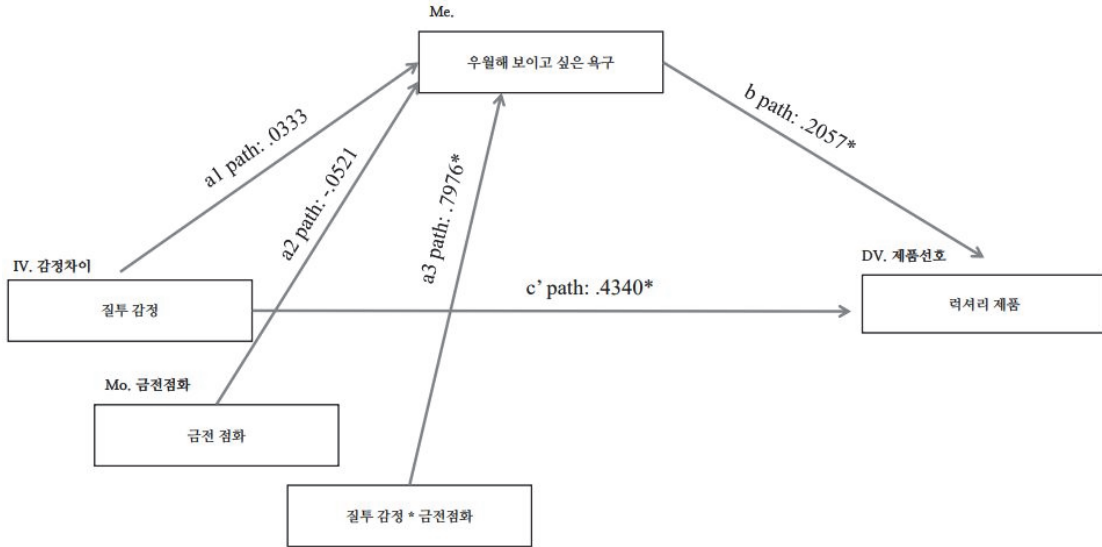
Me.

우월해 보이고 싶은 욕구

a1 path: .0333

a2 path: -.0521

a3 path: .7976*

b path: .2057*

IV. 감정차이

질투 감정

c' path: .4340*

DV. 제품선호

럭셔리 제품

Mo. 금전점화

금전 점화

질투 감정 * 금전점화